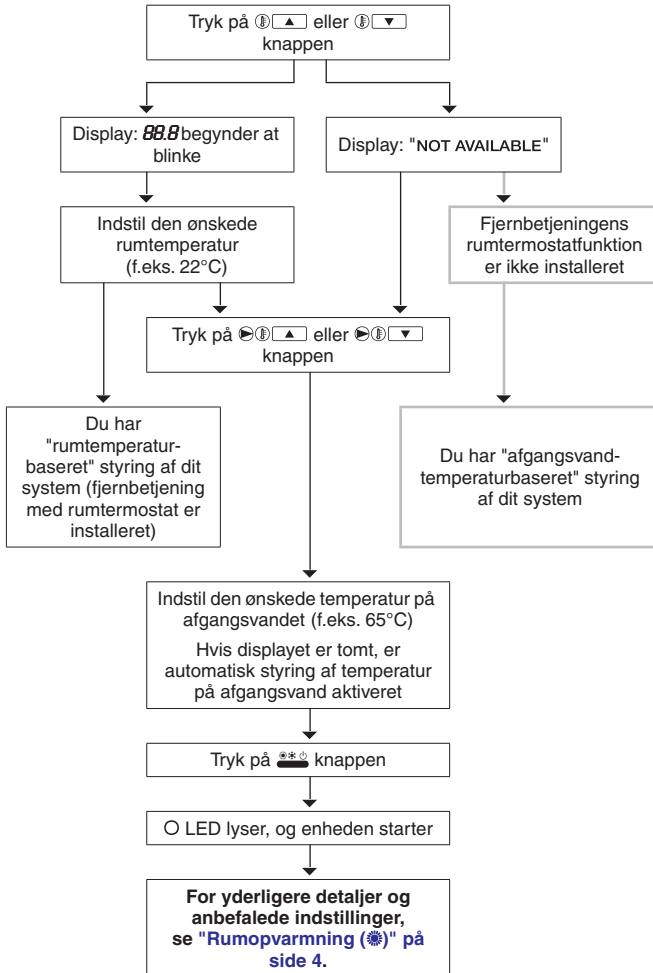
Tryk på ▲ eller ▼ knappen

Display: 88.8 begynder at blinke

Display: "NOT AVAILABLE"

Indstil den ønskede rumtemperatur (f.eks. 22°C)

Fjernbetjeningens rumtermostatfunktion er ikke installeret

Tryk på ▲ eller ▼ knappen

Du har "rumtemperaturbaseret" styring af dit system (fjernbetjening med rumtermostat er installeret)

Du har "afgangsvandtemperaturbaseret" styring af dit system

Indstil den ønskede temperatur på afgangsvandet (f.eks. 65°C)

Hvis displayet er tomt, er automatisk styring af temperatur på afgangsvand aktiveret

Tryk på knappen

LED lyser, og enheden starter

For yderligere detaljer og anbefalede indstillinger, se "Rumopvarmning ()" på side 4.